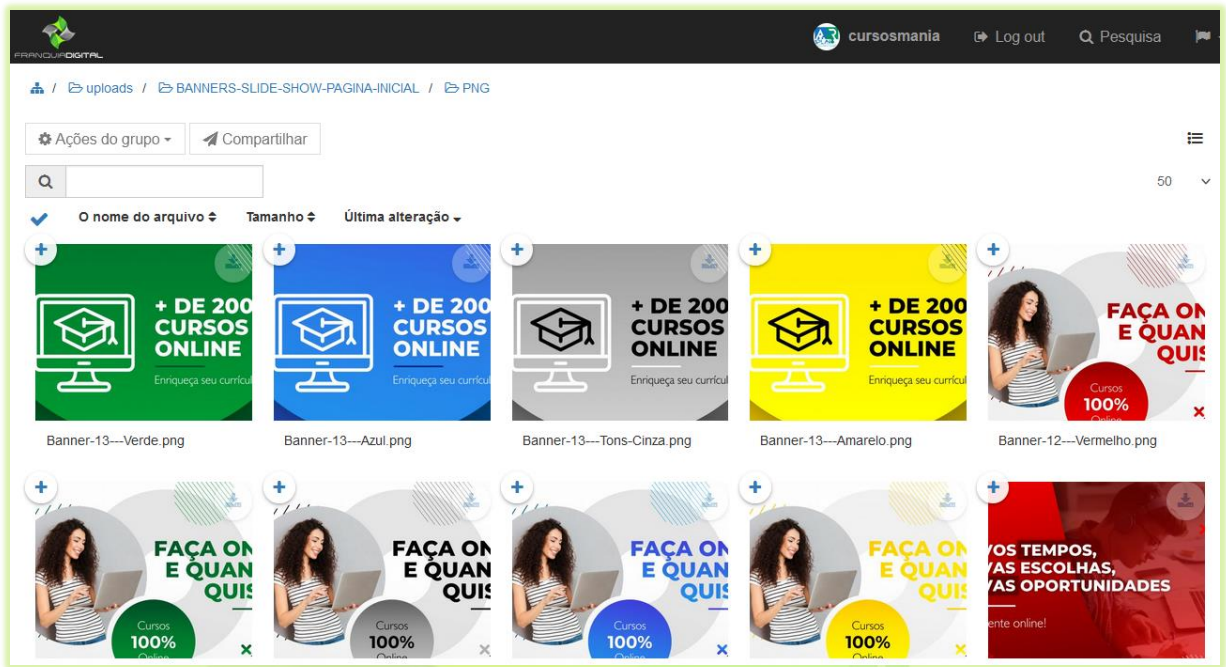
FRANQUIADIGITAL

cursosmania Log out Pesquisa

/ uploads / BANNERS-SLIDE-SHOW-PAGINA-INICIAL / PNG

Ações do grupo Compartilhar

50

O nome do arquivo Tamanho Última alteração

+ DE 200 CURSOS ONLINE Enriqueça seu currícul

Banner-13---Verde.png

+ DE 200 CURSOS ONLINE Enriqueça seu currícul

Banner-13---Azul.png

+ DE 200 CURSOS ONLINE Enriqueça seu currícul

Banner-13---Tons-Cinza.png

+ DE 200 CURSOS ONLINE Enriqueça seu currícul

Banner-13---Amarelo.png

FAÇA ON E QUAN QUIS Cursos 100%

Banner-12---Vermelho.png

FAÇA ON E QUAN QUIS Cursos 100% Online

FAÇA ON E QUAN QUIS Cursos 100% Online

FAÇA ON E QUAN QUIS Cursos 100% Online

FAÇA ON E QUAN QUIS Cursos 100% Online

OS TEMPOS, AS ESCOLHAS, AS OPORTUNIDADES ente online!